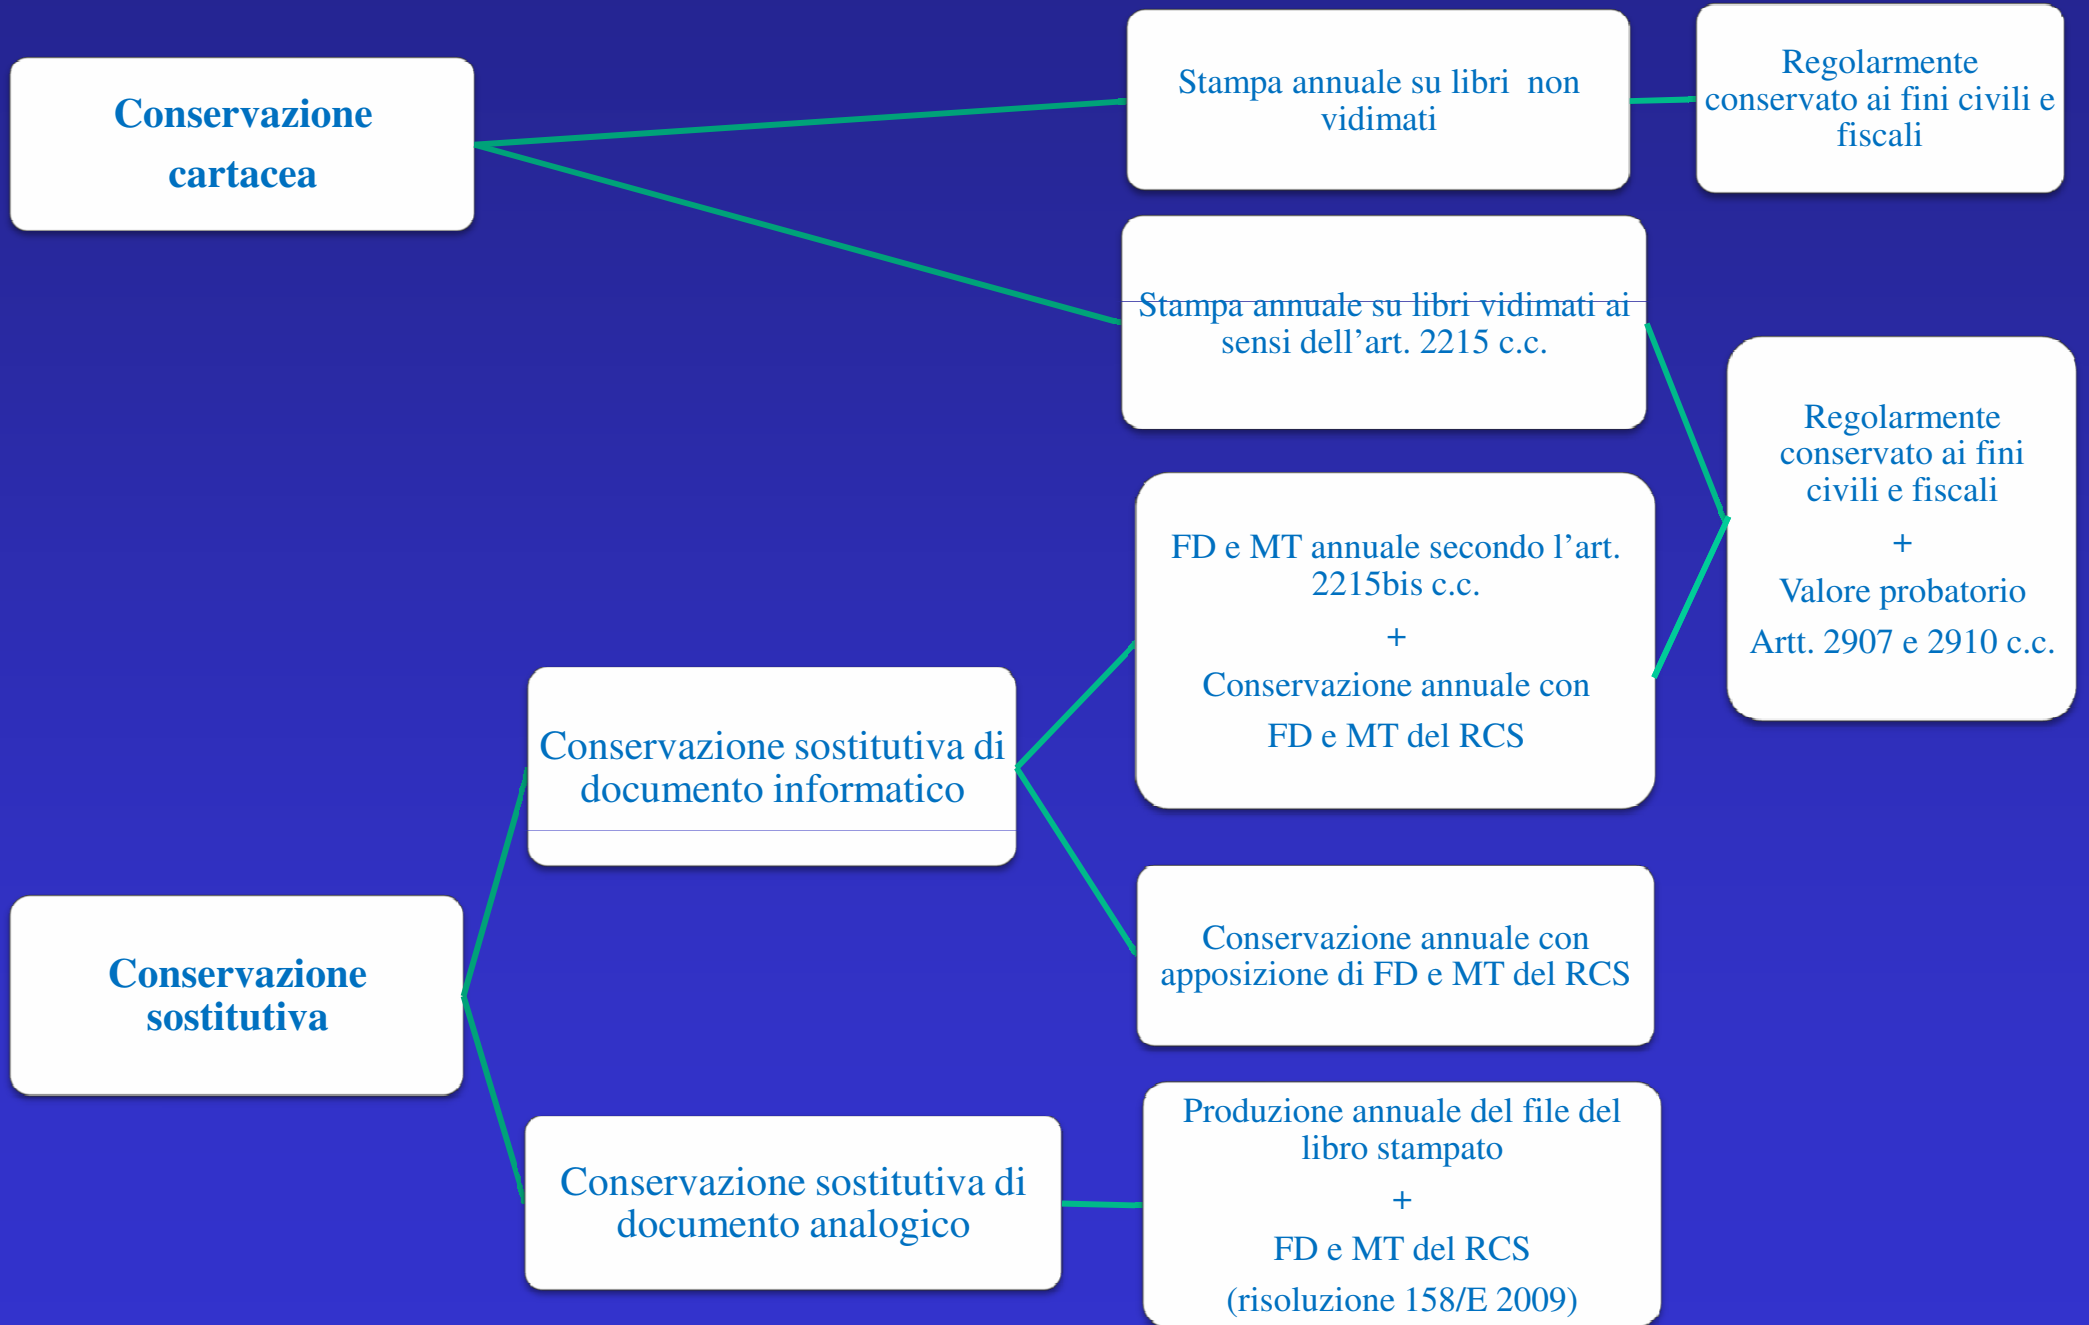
Conservazione cartacea

Stampa annuale su libri non vidimati

Regolarmente conservato ai fini civili e fiscali

Stampa annuale su libri vidimati ai sensi dell'art. 2215 c.c.

Regolarmente conservato ai fini civili e fiscali

+

Valore probatorio

Artt. 2907 e 2910 c.c.

FD e MT annuale secondo l'art. 2215bis c.c.

+

Conservazione annuale con

FD e MT del RCS

Conservazione sostitutiva di documento informatico

Conservazione sostitutiva

Conservazione annuale con apposizione di FD e MT del RCS

Conservazione sostitutiva di documento analogico

Produzione annuale del file del libro stampato

+

FD e MT del RCS

(risoluzione 158/E 2009)